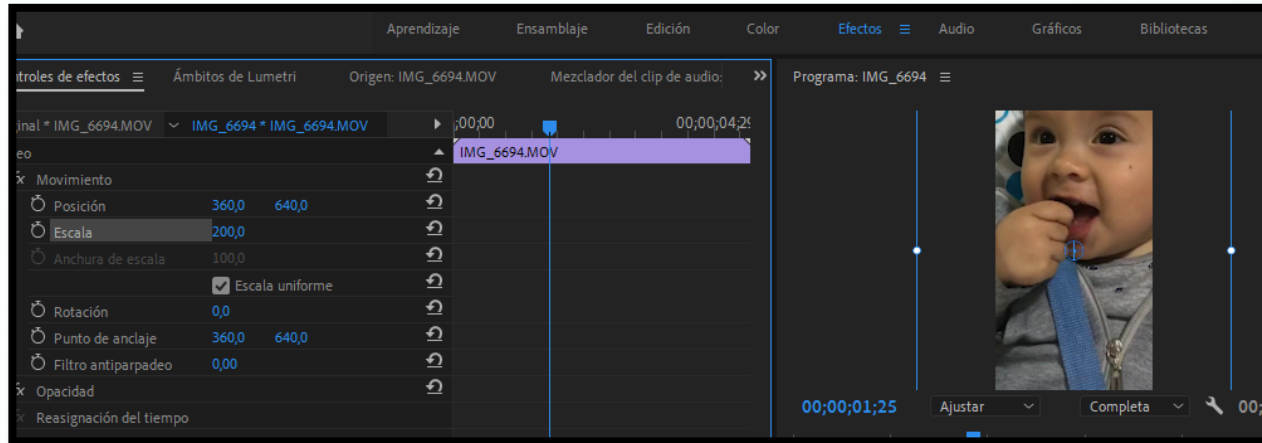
Aprendizaje Ensamblaje Edición Color Efectos ≡ Audio Gráficos Bibliotecas

ntroles de efectos ≡ Ámbitos de Lumetri Origen: IMG_6694.MOV Mezclador del clip de audio: »

Programa: IMG_6694 ≡

inal * IMG_6694.MOV IMG_6694 * IMG_6694.MOV ;00;00 00;00;04;2

eo

IMG_6694.MOV

fx Movimiento

Posición 360,0 640,0

Escala 200,0

Anchura de escala 100,0

Escala uniforme

Rotación 0,0

Punto de anclaje 360,0 640,0

Filtro antiparpadeo 0,00

fx Opacidad

fx Reasignación del tiempo

00;00;01;25 Ajustar Completa 00;